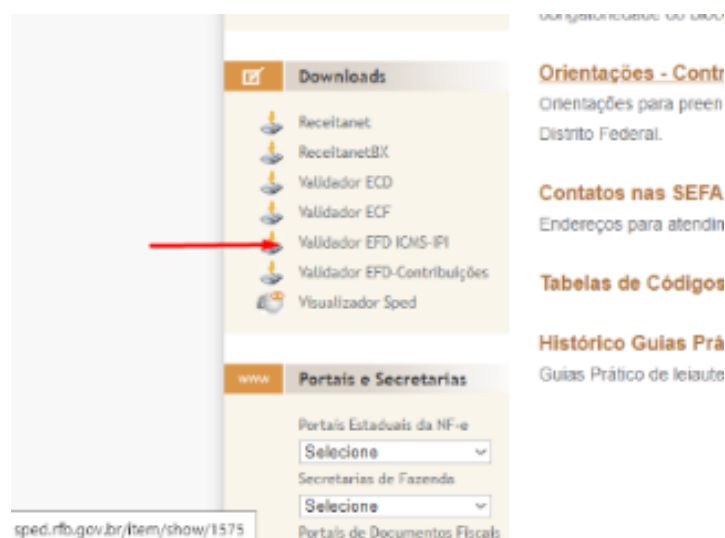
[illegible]

Downloads

Receitanet
ReceitanetBX
Validador ECD
Validador ECF
Validador EFD ICMS-IPI
Validador EFD-Contribuições
Visualizador Sped

www Portais e Secretarias

Portais Estaduais da NF-e
Selecione
Secretarias de Fazenda
Selecione
Portais de Documentos Fiscais

sped.rfb.gov.br/item/show/1575

Orientações - Contr
Orientações para preen
Distrito Federal.

Contatos nas SEFA
Endereços para atendin

Tabelas de Códigos

Histórico Guias Prá
Guias Prático de leiaute